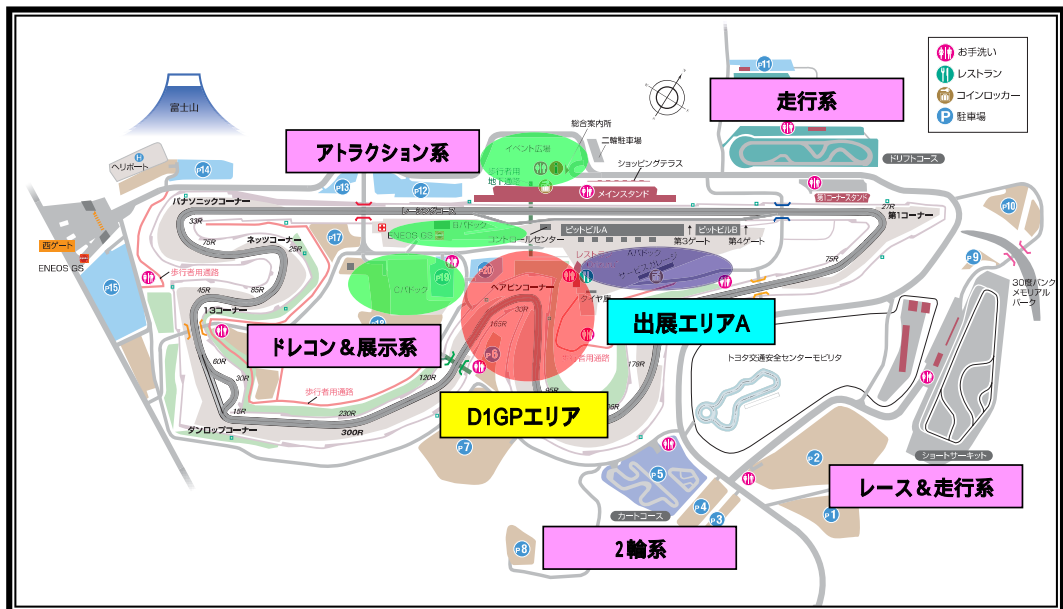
お手洗い
レストラン
コインロッカー
駐車場

走行系
アトラクション系
富士山
ヘリポート
P14
P13
P12
P11
総合案内所
二輪駐車場
イベント広場
ショッピングテラス
歩行者用地下通路
メインスタンド
ドリフトコース
第1コーナースタンド
第1コーナー
P10
パナソニックコーナー
33R
ホームストレート
ENEOS GS
Bパドック
コントロールセンター
ピットビルA
ピットビルB
第3ゲート
第4ゲート
西ゲート
ENEOS GS
75R
ネッツコーナー
P17
Cパドック
ヘアピンコーナー
レストラン
Aパドック
タイヤ館
27R
75R
P9
30度バンクメモリアルパーク
P15
歩行者用通路
45R
85R
13コーナー
ドレコン＆展示系
出展エリアA
165R
トヨタ交通安全センターモビリタ
60R
30R
15R
120R
歩行者用通路
230R
D1GPエリア
95R
178R
ダンロップコーナー
300R
P7
P6
P5
P2
P4
P3
P1
ショートサーキット
カートコース
レース＆走行系
P8
2輪系